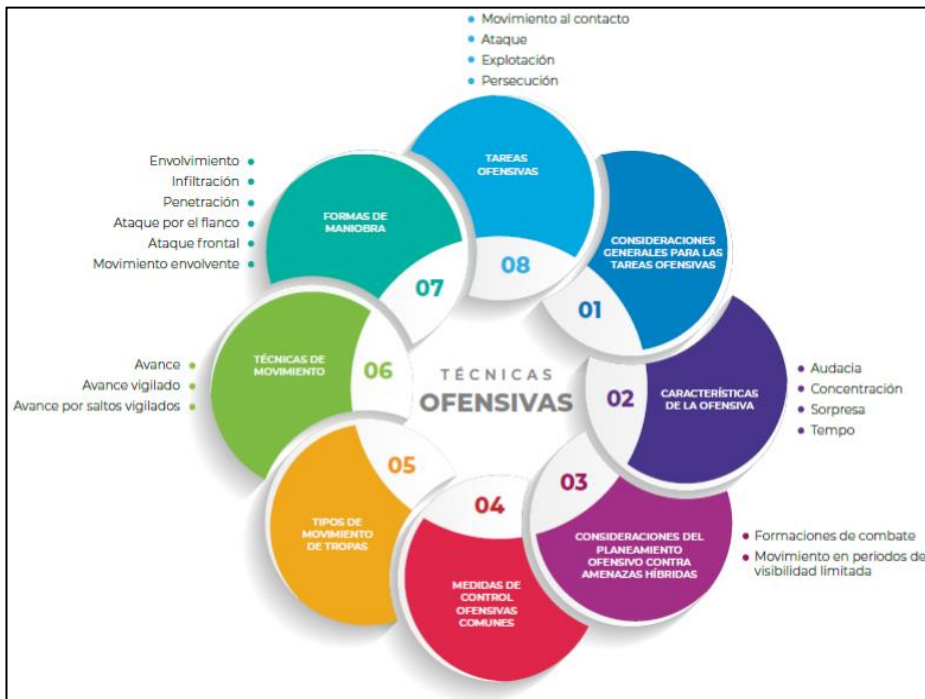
TÉCNICAS
OFENSIVAS

08
TAREAS OFENSIVAS
• Movimiento al contacto
• Ataque
• Explotación
• Persecución

01
CONSIDERACIONES GENERALES PARA LAS TAREAS OFENSIVAS

02
CARACTERÍSTICAS DE LA OFENSIVA
• Audacia
• Concentración
• Sorpresa
• Tempo

03
CONSIDERACIONES DEL PLANEAMIENTO OFENSIVO CONTRA AMENAZAS HÍBRIDAS
• Formaciones de combate
• Movimiento en periodos de visibilidad limitada

04
MEDIDAS DE CONTROL OFENSIVAS COMUNES

05
TIPOS DE MOVIMIENTO DE TROPAS

06
TÉCNICAS DE MOVIMIENTO
Avance •
Avance vigilado •
Avance por saltos vigilados •

07
FORMAS DE MANIOBRA
Envolvimiento •
Infiltración •
Penetración •
Ataque por el flanco •
Ataque frontal •
Movimiento envolvente •